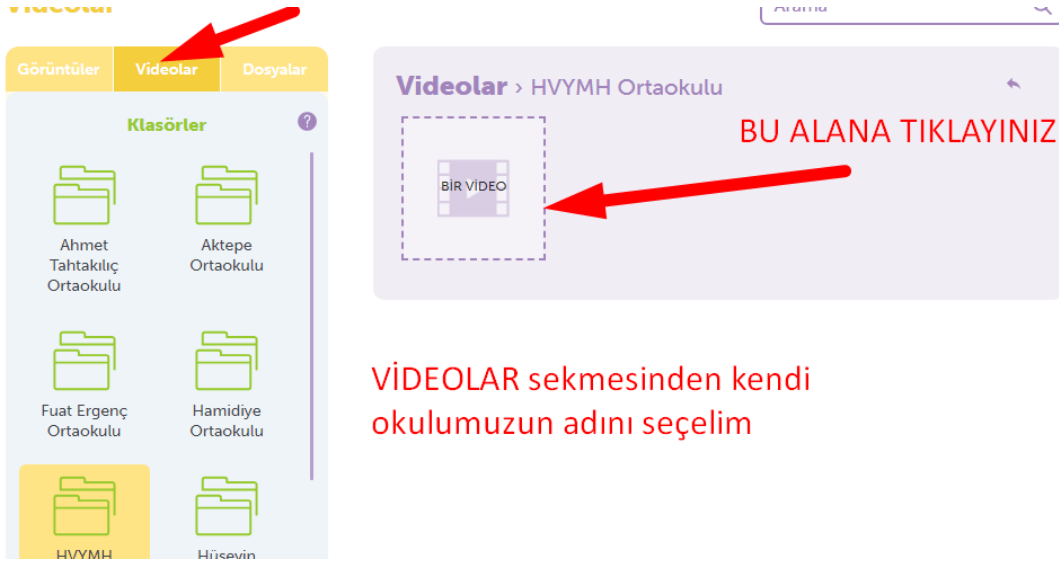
Videolar

Arama

Görüntüler

Videolar

Dosyalar

Klasörler

?

Ahmet Tahtakılıç Ortaokulu

Aktepe Ortaokulu

Fuat Ergenç Ortaokulu

Hamidiye Ortaokulu

HVYMH

Hüseyin

Videolar › HVYMH Ortaokulu

BİR VİDEO

BU ALANA TIKLAYINIZ

VİDEOLAR sekmesinden kendi okulumuzun adını seçelim